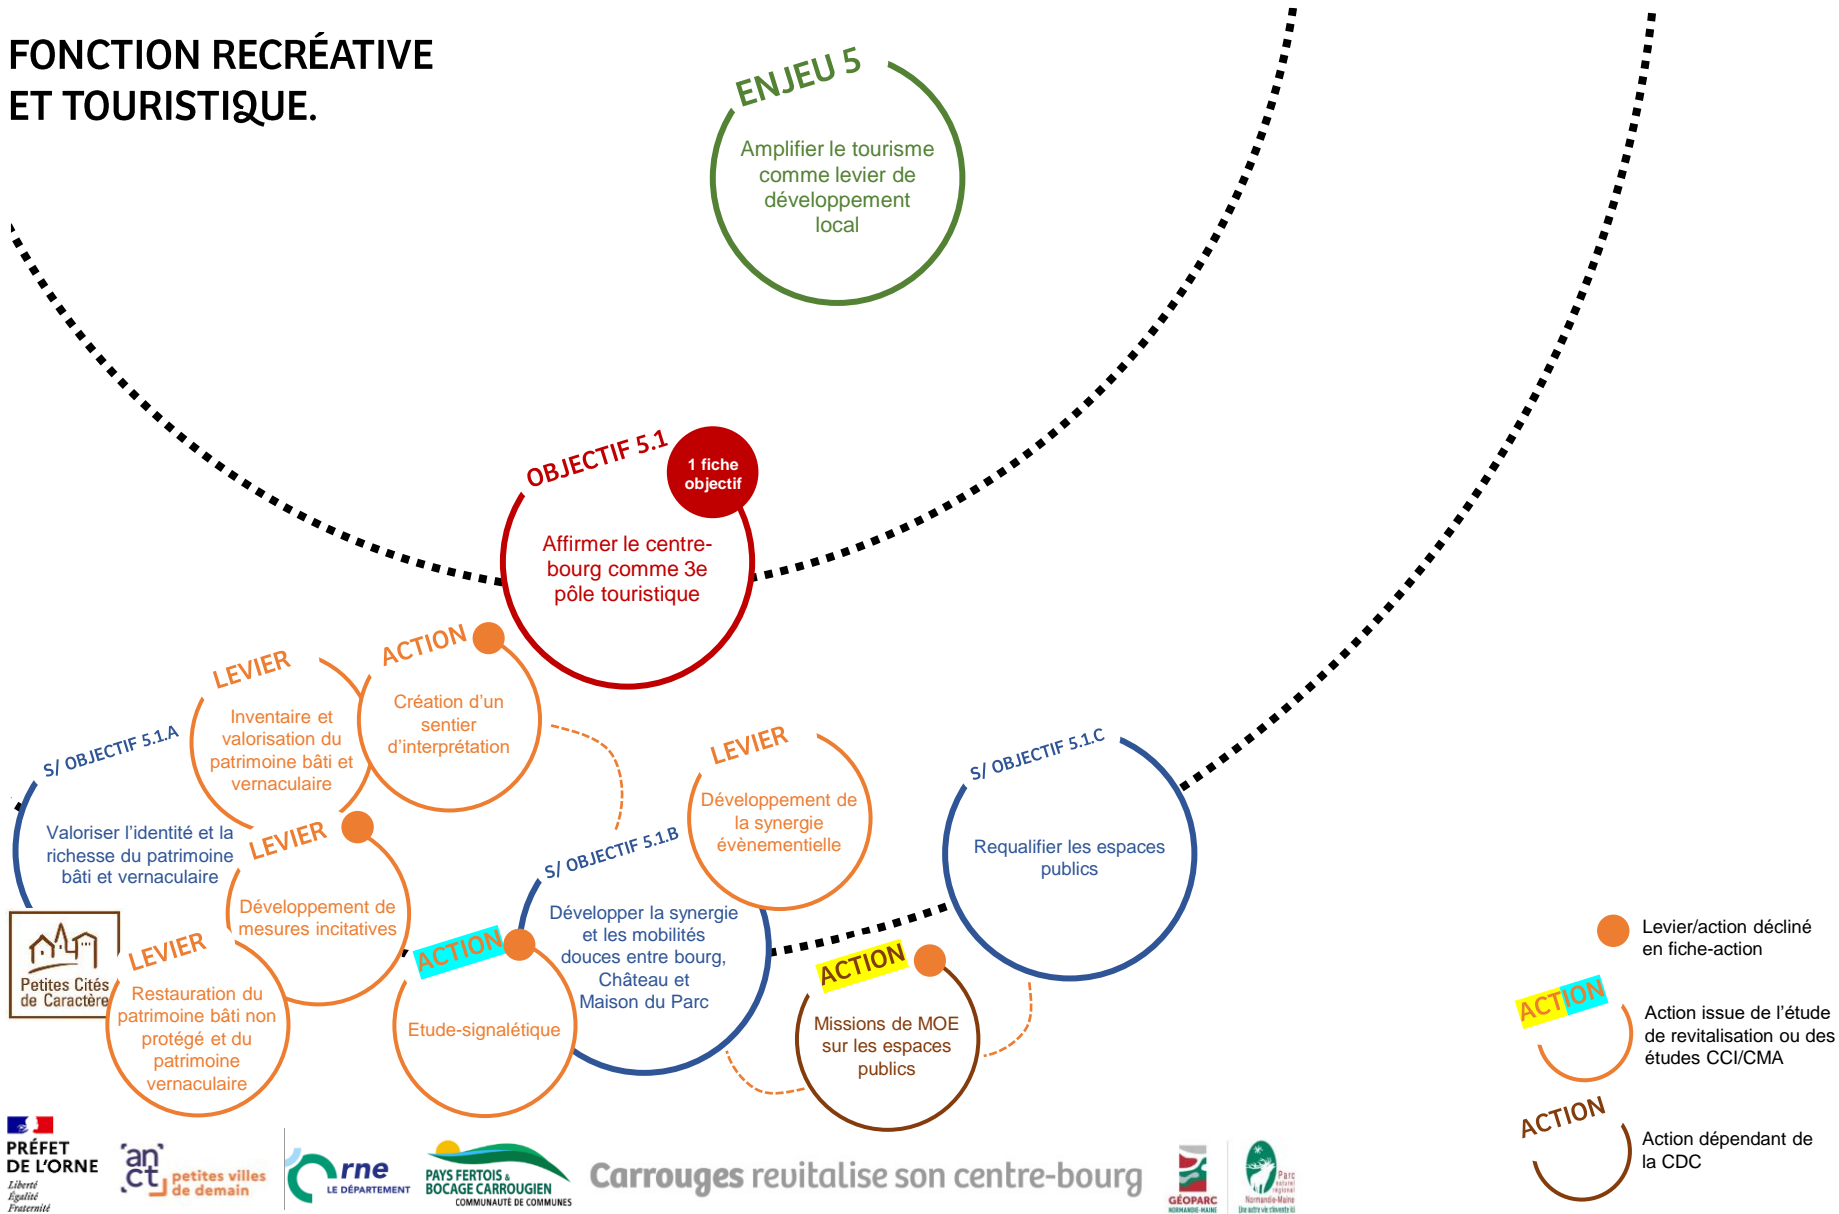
FONCTION RECRÉATIVE ET TOURISTIQUE.

ENJEU 5

Amplifier le tourisme comme levier de développement local

OBJECTIF 5.1

1 fiche objectif

Affirmer le centre-bourg comme 3e pôle touristique

ACTION

Création d'un sentier d'interprétation

LEVIER

Inventaire et valorisation du patrimoine bâti et vernaculaire

S/ OBJECTIF 5.1.A

Valoriser l'identité et la richesse du patrimoine bâti et vernaculaire

LEVIER

Développement de mesures incitatives

LEVIER

Restauration du patrimoine bâti non protégé et du patrimoine vernaculaire

Petites Cités de Caractère

ACTION

Etude-signalétique

S/ OBJECTIF 5.1.B

Développer la synergie et les mobilités douces entre bourg, Château et Maison du Parc

LEVIER

Développement de la synergie évènementielle

ACTION

Missions de MOE sur les espaces publics

S/ OBJECTIF 5.1.C

Requalifier les espaces publics

Levier/action décliné en fiche-action

ACTION

Action issue de l'étude de revitalisation ou des études CCI/CMA

ACTION

Action dépendant de la CDC

PRÉFET DE L'ORNE
Liberté Égalité Fraternité

anct petites villes de demain

orne LE DÉPARTEMENT

PAYS FERTOIS & BOCAGE CARROUGIEN COMMUNAUTÉ DE COMMUNES

Carrouges revitalise son centre-bourg

GÉOPARC NORMANDIE-MAINE

Parc naturel régional Normandie-Maine